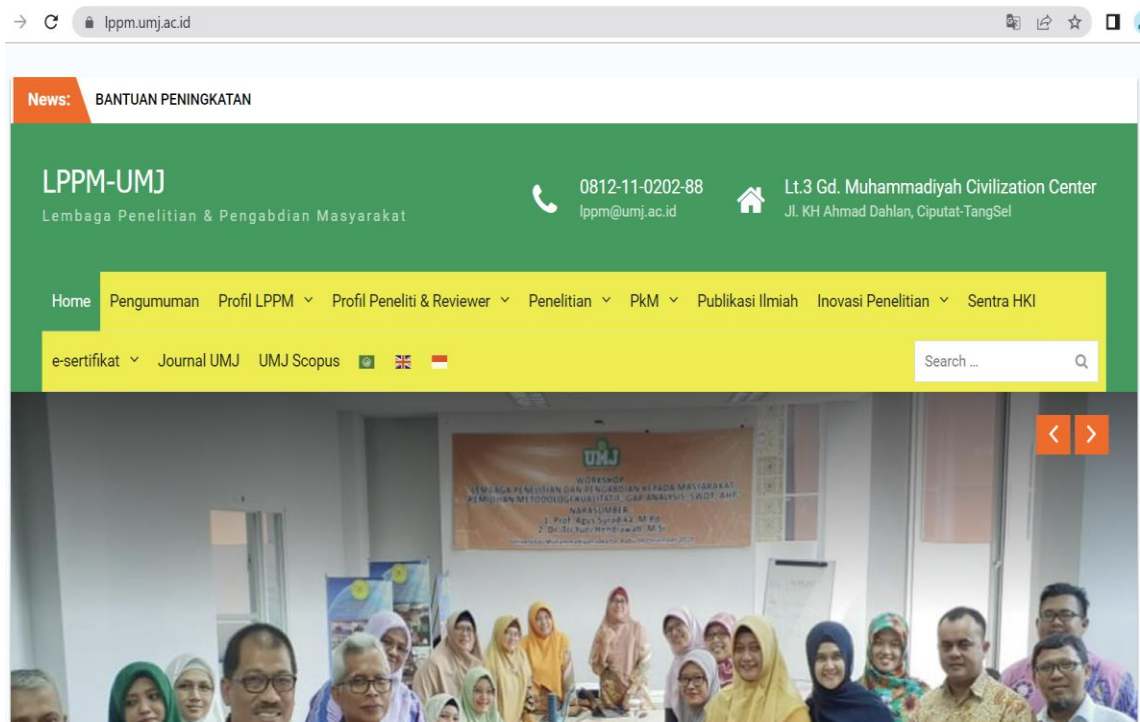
lppm.umj.ac.id

News: BANTUAN PENINGKATAN

LPPM-UMJ
Lembaga Penelitian & Pengabdian Masyarakat

0812-11-0202-88
lppm@umj.ac.id

Lt.3 Gd. Muhammadiyah Civilization Center
Jl. KH Ahmad Dahlan, Ciputat-TangSel

Home Pengumuman Profil LPPM Profil Peneliti & Reviewer Penelitian PkM Publikasi Ilmiah Inovasi Penelitian Sentra HKI

e-sertifikat Journal UMJ UMJ Scopus

Search ...

UMJ
WORKSHOP
LEMBAGA PENELITIAN DAN PENGABDIAN KEPADA MASYARAKAT
PEMILIHAN METODOLOGI KUALITATIF, GAP ANALYSIS, SWOT, AHP
NARASUMBER
1. Prof. Agus Suradika, M.Pd
2. Dr. Sri Yuni Hendrawati, M.Si
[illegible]